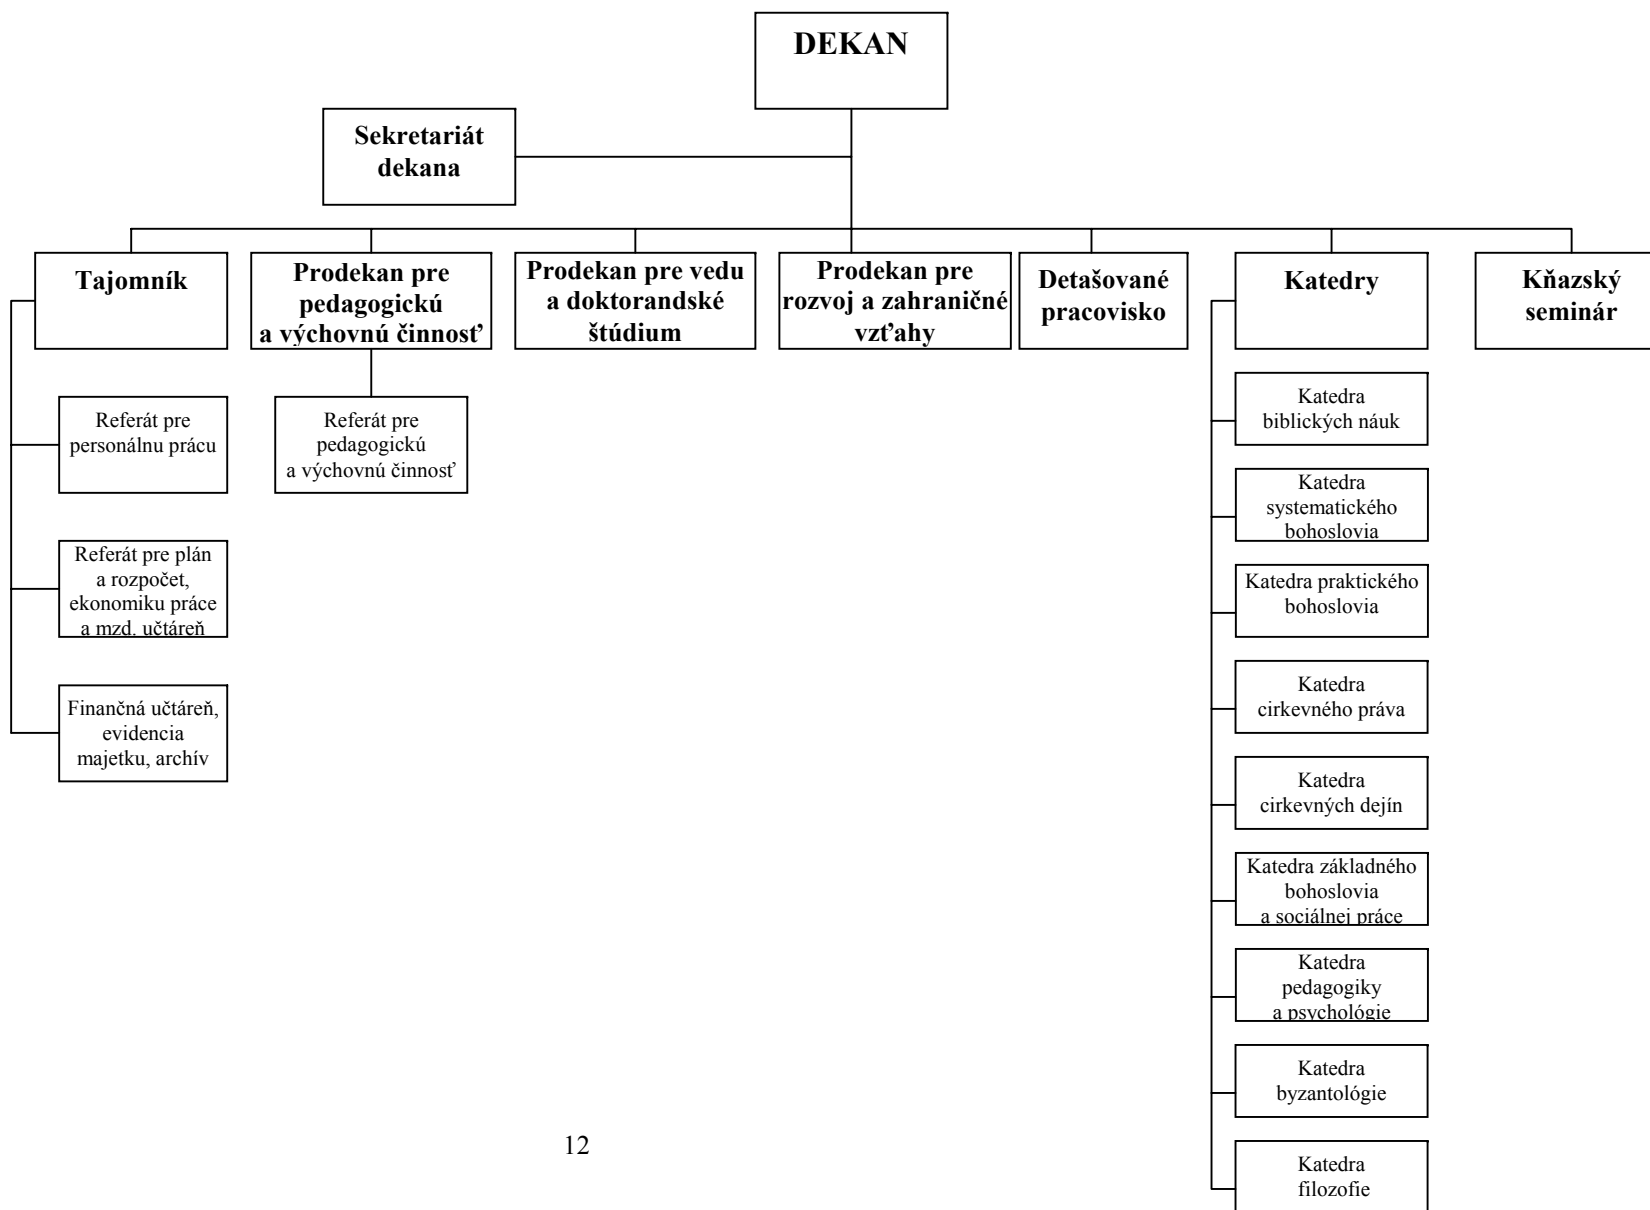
DEKAN

Sekretariát dekana

Tajomník

Prodekan pre pedagogickú a výchovnú činnosť

Prodekan pre vedu a doktorandské štúdium

Prodekan pre rozvoj a zahraničné vzťahy

Detašované pracovisko

Katedry

Kňazský seminár

Referát pre personálnu prácu

Referát pre plán a rozpočet, ekonomiku práce a mzd. učtáreň

Finančná učtáreň, evidencia majetku, archív

Referát pre pedagogickú a výchovnú činnosť

Katedra biblických náuk

Katedra systematického bohoslovia

Katedra praktického bohoslovia

Katedra cirkevného práva

Katedra cirkevných dejín

Katedra základného bohoslovia a sociálnej práce

Katedra pedagogiky a psychológie

Katedra byzantológie

Katedra filozofie

12